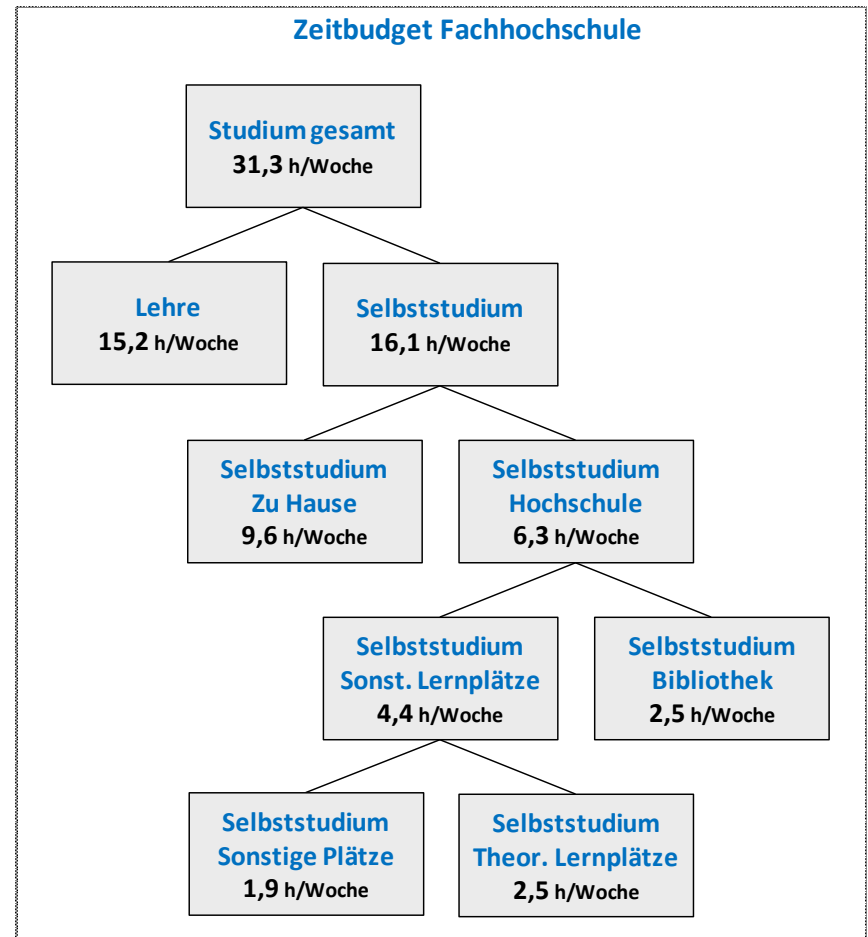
Zeitbudget Fachhochschule

Studium gesamt
31,3 h/Woche

Lehre
15,2 h/Woche

Selbststudium
16,1 h/Woche

Selbststudium
Zu Hause
9,6 h/Woche

Selbststudium
Hochschule
6,3 h/Woche

Selbststudium
Sonst. Lernplätze
4,4 h/Woche

Selbststudium
Bibliothek
2,5 h/Woche

Selbststudium
Sonstige Plätze
1,9 h/Woche

Selbststudium
Theor. Lernplätze
2,5 h/Woche